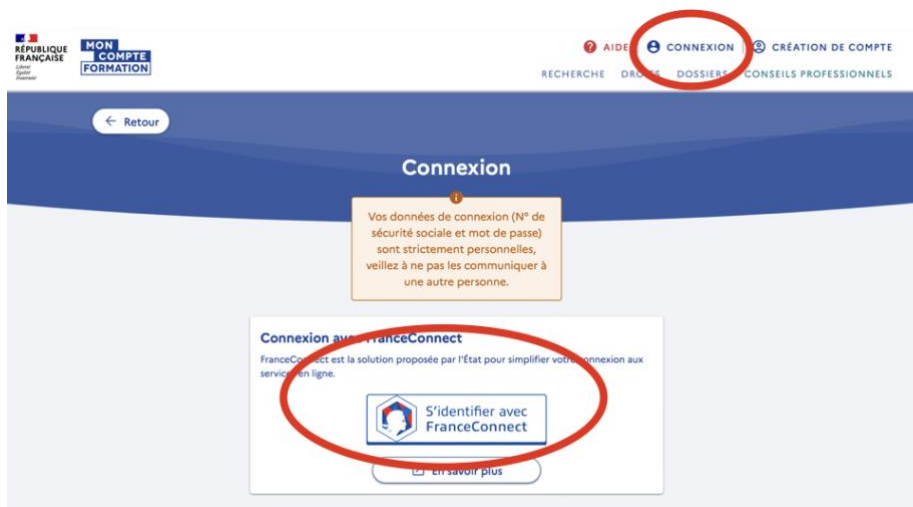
RÉPUBLIQUE FRANÇAISE
Liberté
Égalité
Fraternité

MON COMPTE FORMATION

AIDE CONNEXION CRÉATION DE COMPTE

RECHERCHE DROITS DOSSIERS CONSEILS PROFESSIONNELS

← Retour

Connexion

Vos données de connexion (N° de sécurité sociale et mot de passe) sont strictement personnelles, veillez à ne pas les communiquer à une autre personne.

Connexion av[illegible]FranceConnect

FranceConnect est la solution proposée par l'État pour simplifier votre connexion aux services en ligne.

S'identifier avec FranceConnect

En savoir plus